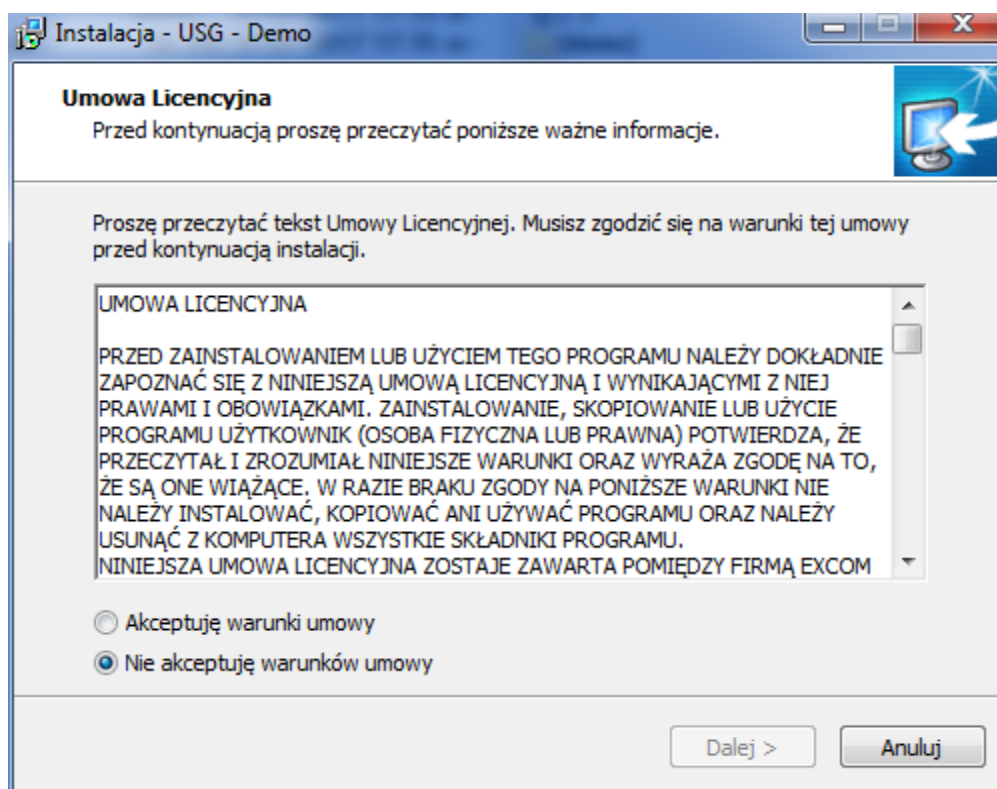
Instalacja - USG - Demo

Umowa Licencyjna
Przed kontynuacją proszę przeczytać poniższe ważne informacje.

Proszę przeczytać tekst Umowy Licencyjnej. Musisz zgodzić się na warunki tej umowy przed kontynuacją instalacji.

UMOWA LICENCYJNA

PRZED ZAINSTALOWANIEM LUB UŻYCIEM TEGO PROGRAMU NALEŻY DOKŁADNIE ZAPOZNAĆ SIĘ Z NINIEJSZĄ UMOWĄ LICENCYJNĄ I WYNIKAJĄCYMI Z NIEJ PRAWAMI I OBOWIĄZKAMI. ZAINSTALOWANIE, SKOPIOWANIE LUB UŻYCIE PROGRAMU UŻYTKOWNIK (OSOBA FIZYCZNA LUB PRAWNA) POTWIERDZA, ŻE PRZECZYTAŁ I ZROZUMIAŁ NINIEJSZE WARUNKI ORAZ WYRAŻA ZGODĘ NA TO, ŻE SĄ ONE WIĄŻĄCE. W RAZIE BRAKU ZGODY NA PONIŻSZE WARUNKI NIE NALEŻY INSTALOWAĆ, KOPIOWAĆ ANI UŻYWAĆ PROGRAMU ORAZ NALEŻY USUNĄĆ Z KOMPUTERA WSZYSTKIE SKŁADNIKI PROGRAMU.
NINIEJSZA UMOWA LICENCYJNA ZOSTAJE ZAWARTA POMIĘDZY FIRMĄ EXCOM

Akceptuję warunki umowy
Nie akceptuję warunków umowy

Dalej >
Anuluj